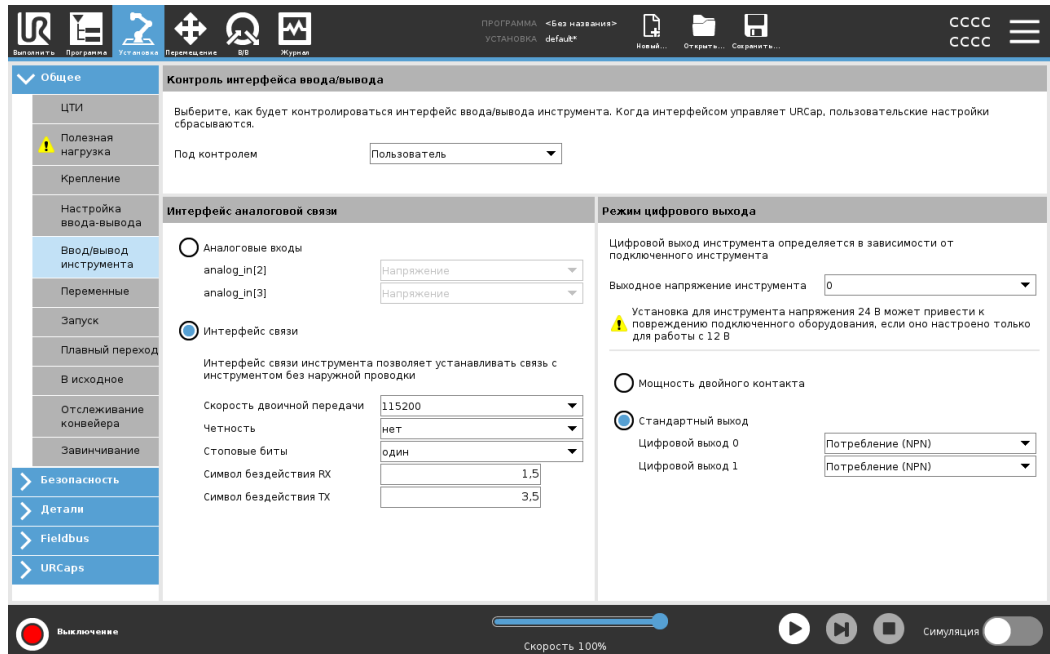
Выполнить Программа Установка Перемещение В/В Журнал

ПРОГРАММА <Без названия>
УСТАНОВКА default*

Новый... Открыть... Сохранить...

CCCC
CCCC

Общее
ЦТИ
Полезная нагрузка
Крепление
Настройка ввода-вывода
Ввод/вывод инструмента
Переменные
Запуск
Плавный переход
В исходное
Отслеживание конвейера
Завинчивание
Безопасность
Детали
Fieldbus
URCaps

Контроль интерфейса ввода/вывода

Выберите, как будет контролироваться интерфейс ввода/вывода инструмента. Когда интерфейсом управляет URCap, пользовательские настройки сбрасываются.

Под контролем Пользователь

Интерфейс аналоговой связи

Аналоговые входы
analog_in[2] Напряжение
analog_in[3] Напряжение

Интерфейс связи

Интерфейс связи инструмента позволяет устанавливать связь с инструментом без наружной проводки

Скорость двоичной передачи 115200
Четность нет
Стоповые биты один
Символ бездействия RX 1,5
Символ бездействия TX 3,5

Режим цифрового выхода

Цифровой выход инструмента определяется в зависимости от подключенного инструмента

Выходное напряжение инструмента 0

Установка для инструмента напряжения 24 В может привести к повреждению подключенного оборудования, если оно настроено только для работы с 12 В

Мощность двойного контакта

Стандартный выход
Цифровой выход 0 Потребление (NPN)
Цифровой выход 1 Потребление (NPN)

Выключение

Скорость 100%

Симуляция